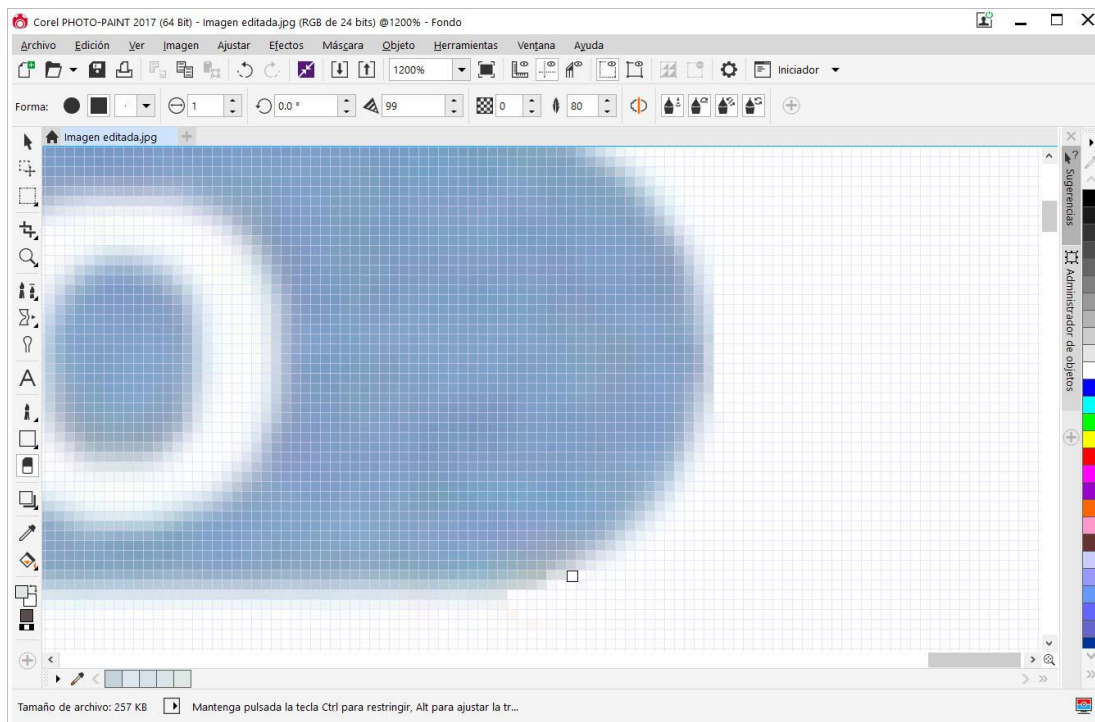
Corel PHOTO-PAINT 2017 (64 Bit) - Imagen editada.jpg (RGB de 24 bits) @1200% - Fondo

Archivo Edición Ver Imagen Ajustar Efectos Máscara Objeto Herramientas Ventana Ayuda

1200%

Iniciador

Forma: 1 0.0 ° 99 0 80

Imagen editada.jpg

Sugerencias

Administrador de objetos

Tamaño de archivo: 257 KB Mantenga pulsada la tecla Ctrl para restringir, Alt para ajustar la tr...